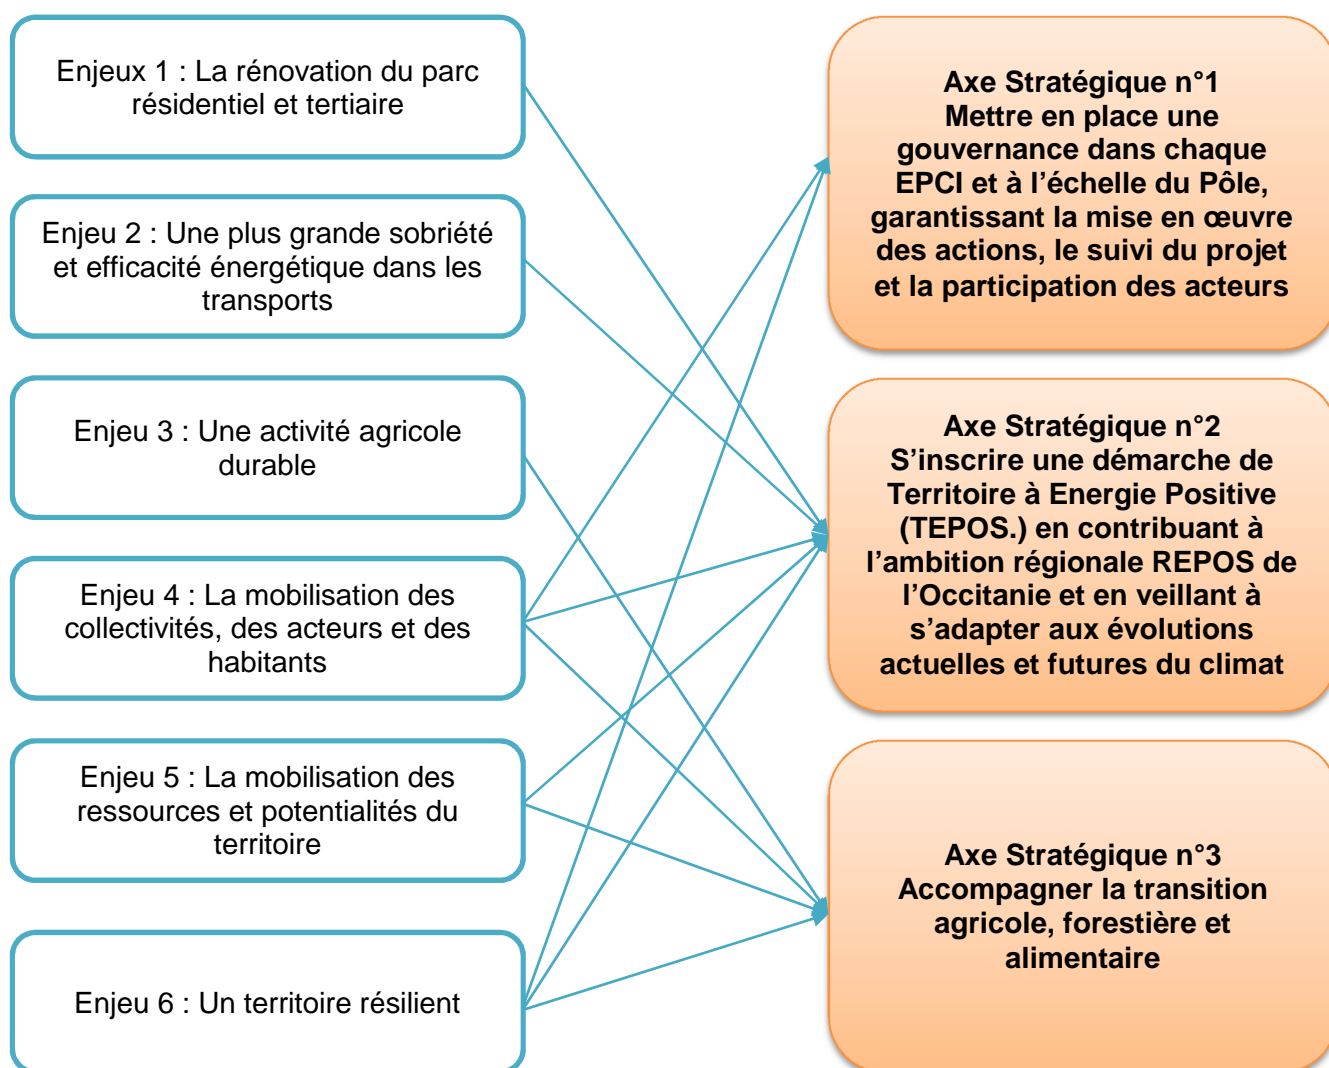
Enjeux 1 : La rénovation du parc résidentiel et tertiaire

Enjeu 2 : Une plus grande sobriété et efficacité énergétique dans les transports

Enjeu 3 : Une activité agricole durable

Enjeu 4 : La mobilisation des collectivités, des acteurs et des habitants

Enjeu 5 : La mobilisation des ressources et potentialités du territoire

Enjeu 6 : Un territoire résilient

Axe Stratégique n°1
Mettre en place une gouvernance dans chaque EPCI et à l'échelle du Pôle, garantissant la mise en œuvre des actions, le suivi du projet et la participation des acteurs

Axe Stratégique n°2
S'inscrire une démarche de Territoire à Energie Positive (TEPOS.) en contribuant à l'ambition régionale REPOS de l'Occitanie et en veillant à s'adapter aux évolutions actuelles et futures du climat

Axe Stratégique n°3
Accompagner la transition agricole, forestière et alimentaire